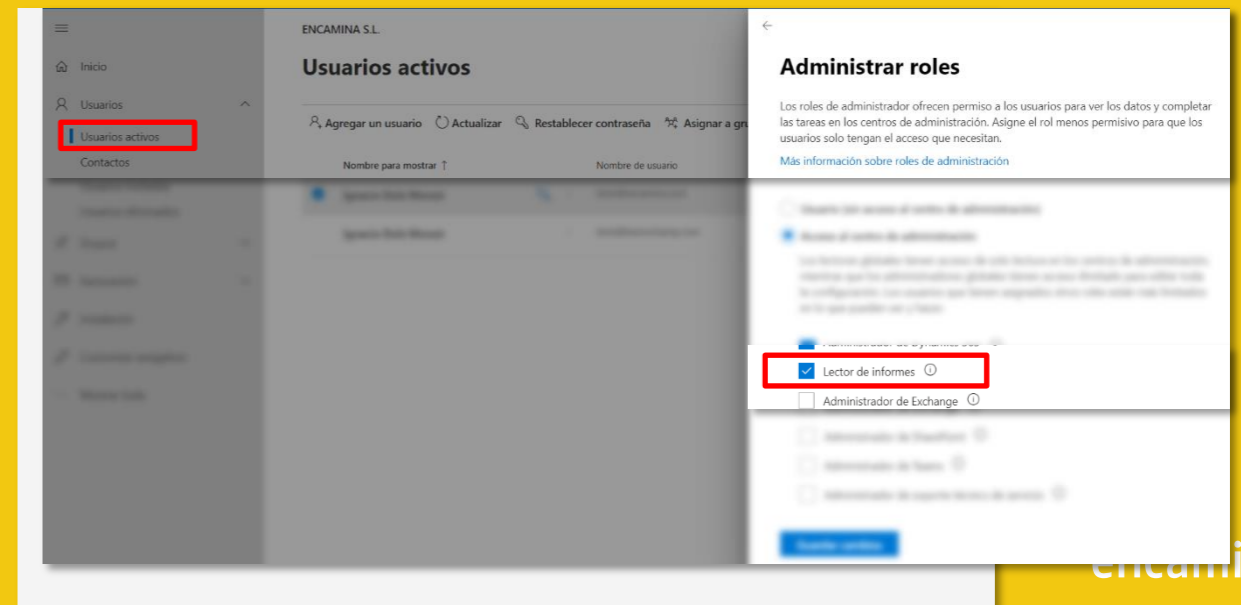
Inicio

Usuarios

Usuarios activos

Contactos

ENCAMINA S.L.

Usuarios activos

Agregar un usuario Actualizar Restablecer contraseña Asignar a gr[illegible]

Nombre para mostrar ↑ Nombre de usuario

Administrar roles

Los roles de administrador ofrecen permiso a los usuarios para ver los datos y completar las tareas en los centros de administración. Asigne el rol menos permisivo para que los usuarios solo tengan el acceso que necesitan.

Más información sobre roles de administración

Lector de informes

Administrador de Exchange

encami